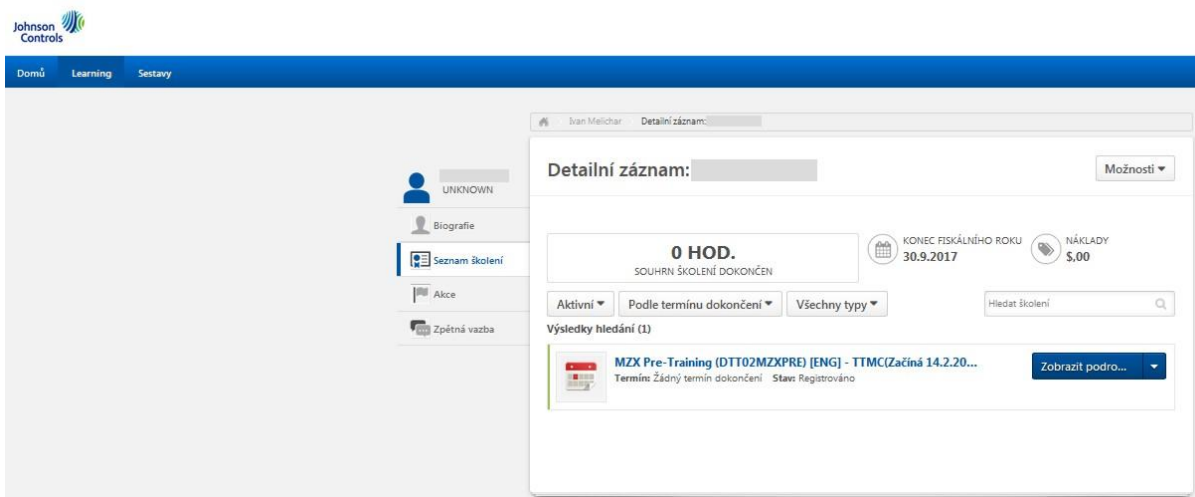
Johnson Controls

Domů Learning Sestavy

Ivan Melichar Detailní záznam:

UNKNOWN

Biografie

Seznam školení

Akce

Zpětná vazba

Detailní záznam:

Možnosti ▾

0 HOD.
SOUHRN ŠKOLENÍ DOKONČEN

KONEC FISKÁLNÍHO ROKU
30.9.2017

NÁKLADY
$,00

Aktivní ▾ Podle termínu dokončení ▾ Všechny typy ▾

Hledat školení

Výsledky hledání (1)

MZX Pre-Training (DTT02MZXPRE) [ENG] - TTMC(Začíná 14.2.20...
Termín: Žádný termín dokončení Stav: Registrováno

Zobrazit podro...